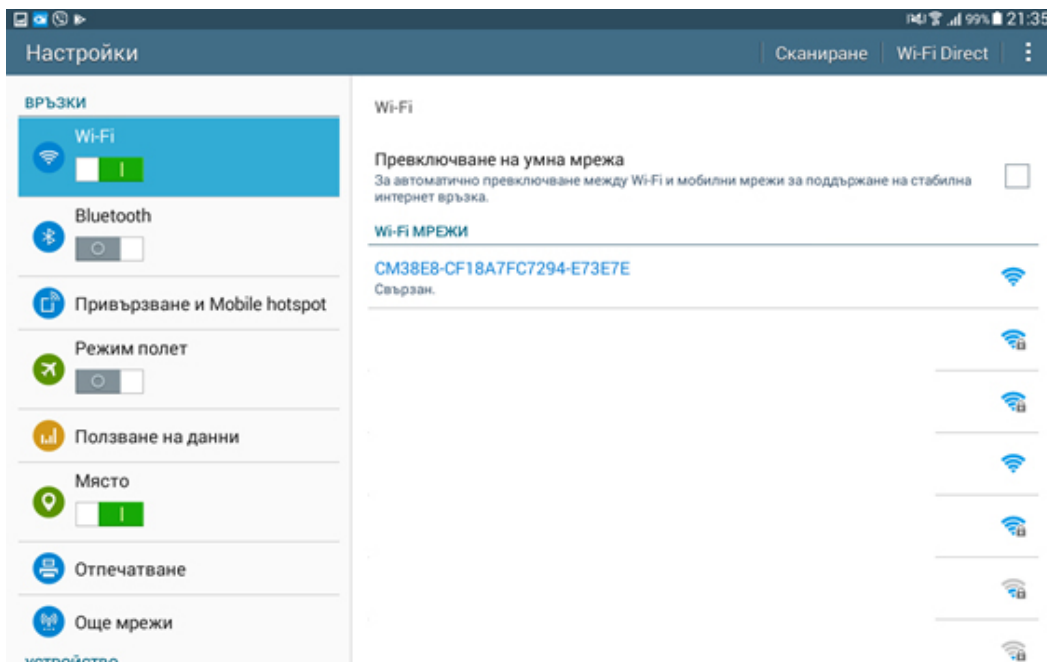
99% 21:35

Настройки

Сканиране

Wi-Fi Direct

ВРЪЗКИ

Wi-Fi

I

Bluetooth

O

Привързване и Mobile hotspot

Режим полет

O

Ползване на данни

Място

I

Отпечатване

Още мрежи

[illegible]

Wi-Fi

Превключване на умна мрежа

За автоматично превключване между Wi-Fi и мобилни мрежи за поддържане на стабилна интернет връзка.

Wi-Fi МРЕЖИ

CM38E8-CF18A7FC7294-E73E7E

Свързан.